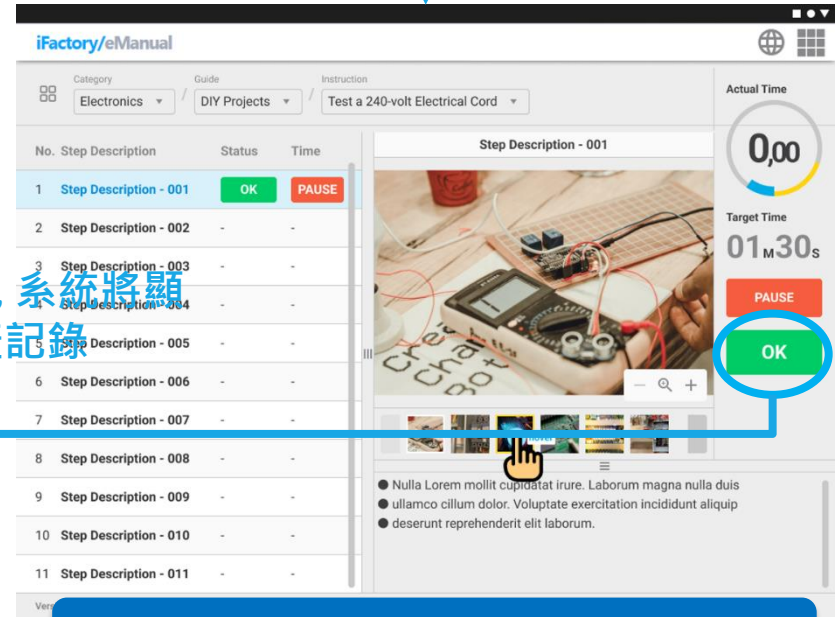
iFactory/eManual

Category
Electronics
Guide
DIY Projects
Instruction
Test a 240-volt Electrical Cord

| No. | Step Description | Status | Time |
|---|---|---|---|
| 1 | Step Description - 001 | OK | PAUSE |
| 2 | Step Description - 002 | - | - |
| 3 | Step Description - 003 | - | - |
| 4 | Step Description - 004 | - | - |
| 5 | Step Description - 005 | - | - |
| 6 | Step Description - 006 | - | - |
| 7 | Step Description - 007 | - | - |
| 8 | Step Description - 008 | - | - |
| 9 | Step Description - 009 | - | - |
| 10 | Step Description - 010 | - | - |
| 11 | Step Description - 011 | - | - |

, 系統將顯
記錄

Step Description - 001

Nulla Lorem mollit cupidatat irure. Laborum magna nulla duis
ullamco cillum dolor. Voluptate exercitation incididunt aliquip
deserunt reprehenderit elit laborum.

Actual Time
0,00
Target Time
01M30S
PAUSE
OK

Vers